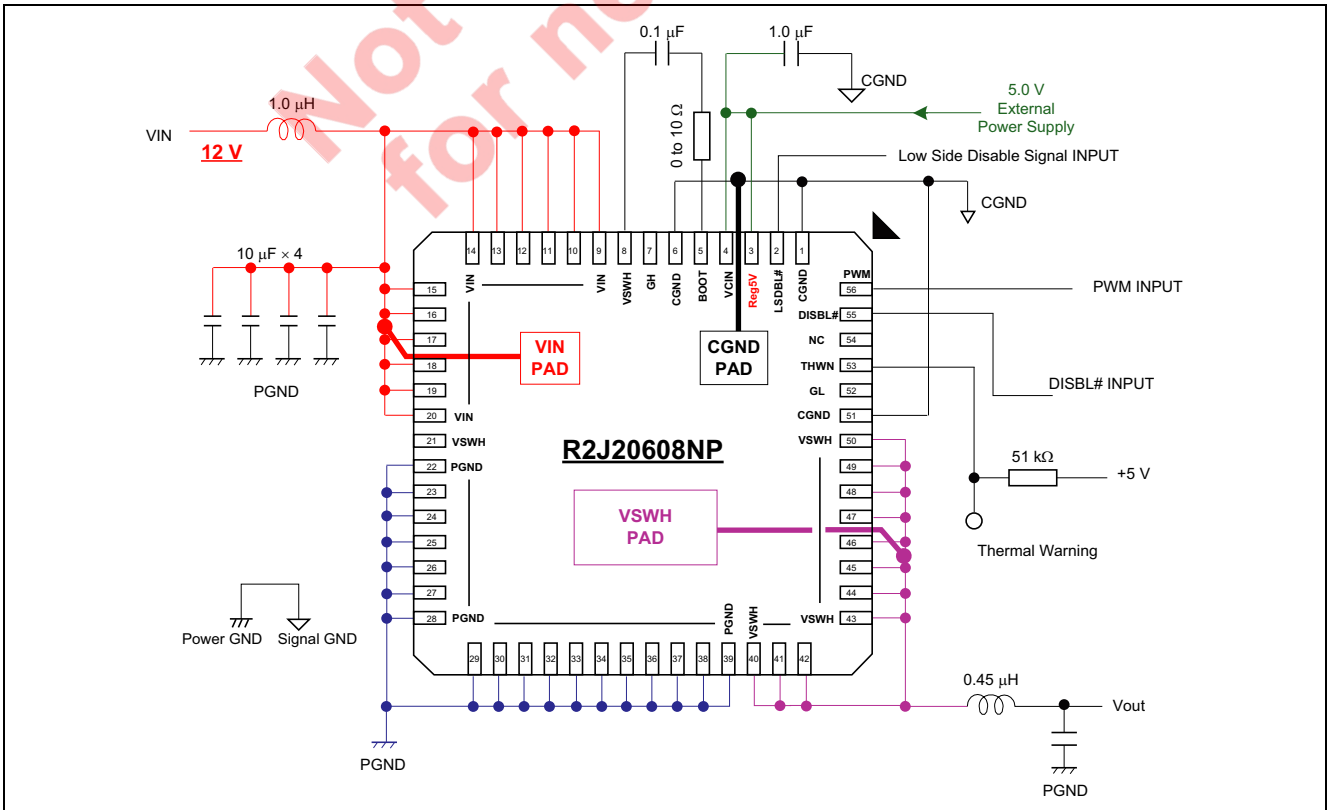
Not for new

0.1 μF

1.0 μF

CGND

5.0 V
External
Power Supply

0 to 10 Ω

Low Side Disable Signal INPUT

1.0 μH

VIN

12 V

CGND

10 μF × 4

14 13 12 11 10 9 8 7 6 5 4 3 2 1

VIN VIN VSWH GH CGND BOOT VCIN Reg5V LSDBL# CGND

PWM 56

PWM INPUT

DISBL# 55

NC 54

THWN 53

GL 52

CGND 51

VSWH 50

15 16 17 18 19 20 VIN

VIN PAD

CGND PAD

PGND

DISBL# INPUT

21 VSWH

22 PGND

R2J20608NP

51 kΩ

+5 V

49 48 47 46 45 44

23 24 25 26 27

VSWH PAD

Thermal Warning

Power GND Signal GND

28 PGND

PGND VSWH

VSWH 43

29 30 31 32 33 34 35 36 37 38 39 40 41 42

0.45 μH

Vout

PGND

PGND